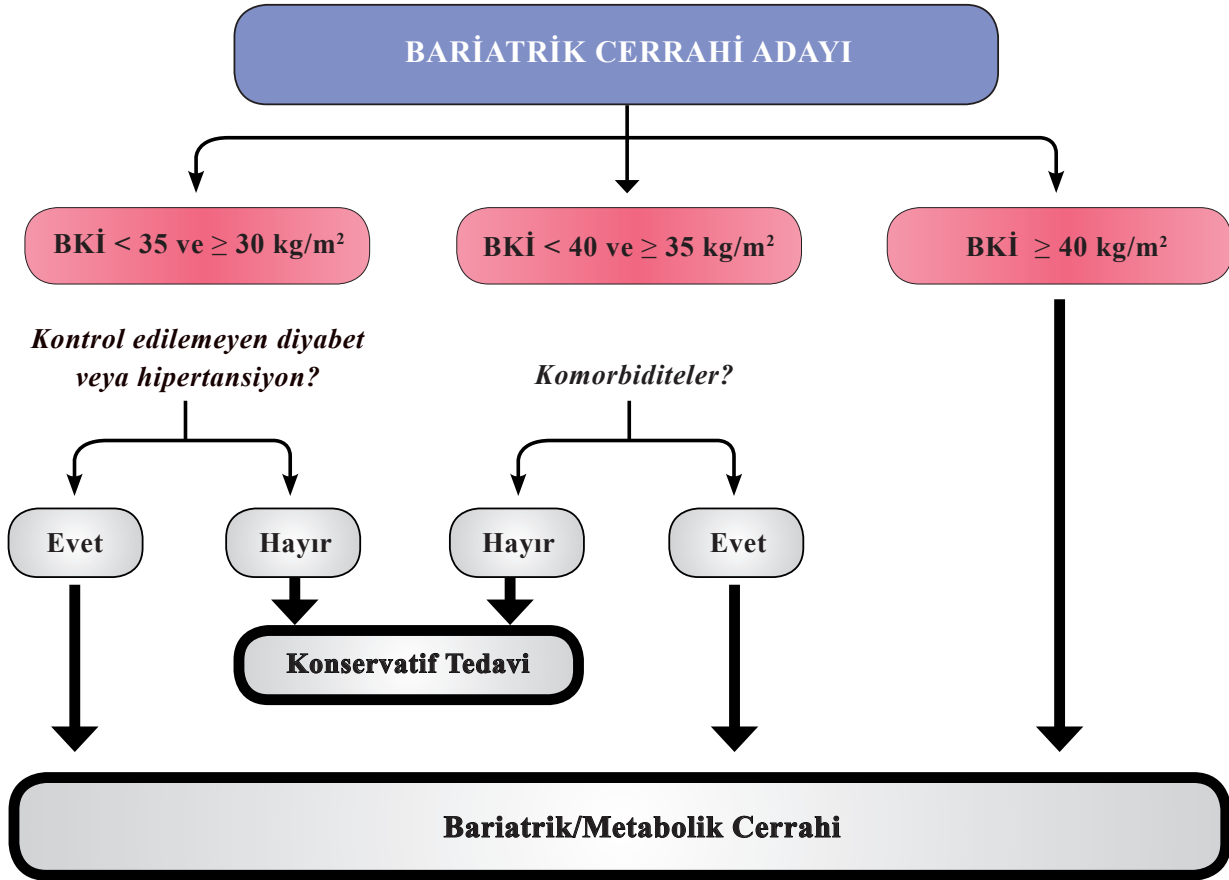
BARİATRİK CERRAHİ ADAYI

BKİ < 35 ve ≥ 30 kg/m²

BKİ < 40 ve ≥ 35 kg/m²

BKİ ≥ 40 kg/m²

Kontrol edilemeyen diyabet veya hipertansiyon?

Komorbiditeler?

Evet

Hayır

Hayır

Evet

Konservatif Tedavi

Bariatrik/Metabolik Cerrahi